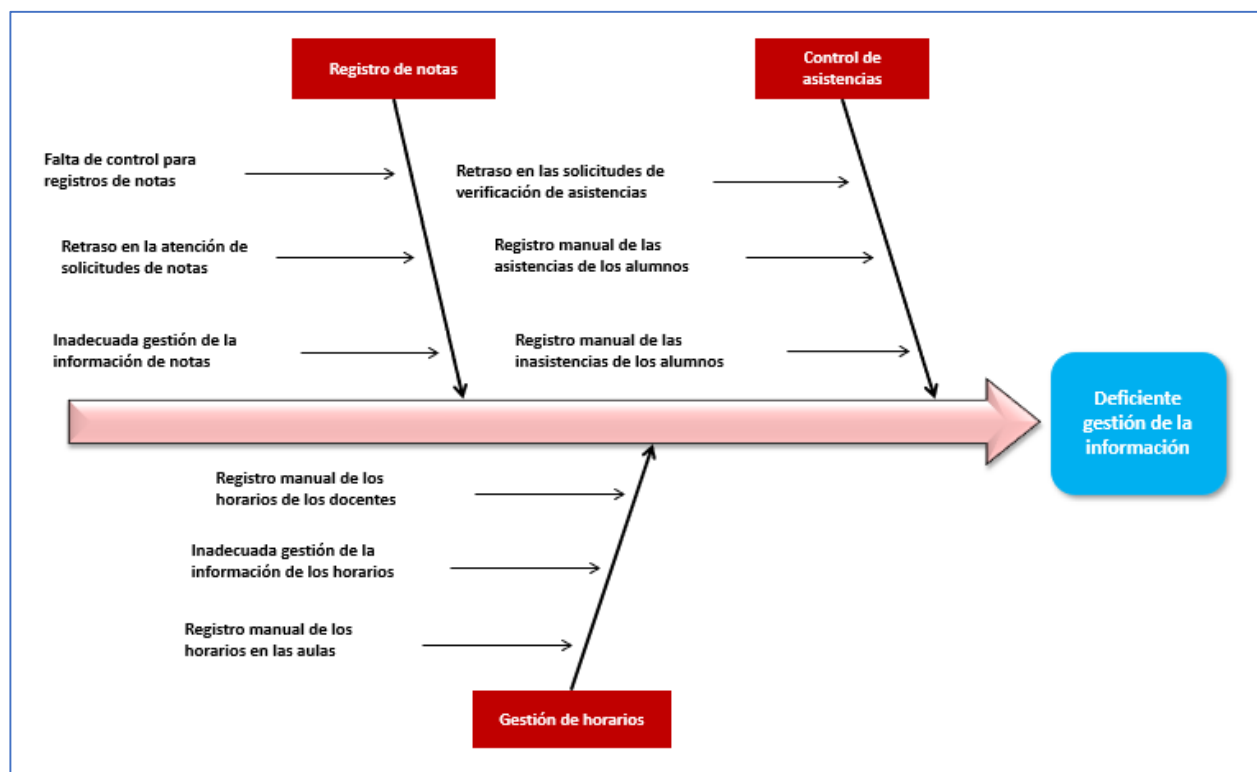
Registro de notas

Control de asistencias

Falta de control para registros de notas

Retraso en la atención de solicitudes de notas

Inadecuada gestión de la información de notas

Retraso en las solicitudes de verificación de asistencias

Registro manual de las asistencias de los alumnos

Registro manual de las inasistencias de los alumnos

Deficiente gestión de la información

Registro manual de los horarios de los docentes

Inadecuada gestión de la información de los horarios

Registro manual de los horarios en las aulas

Gestión de horarios